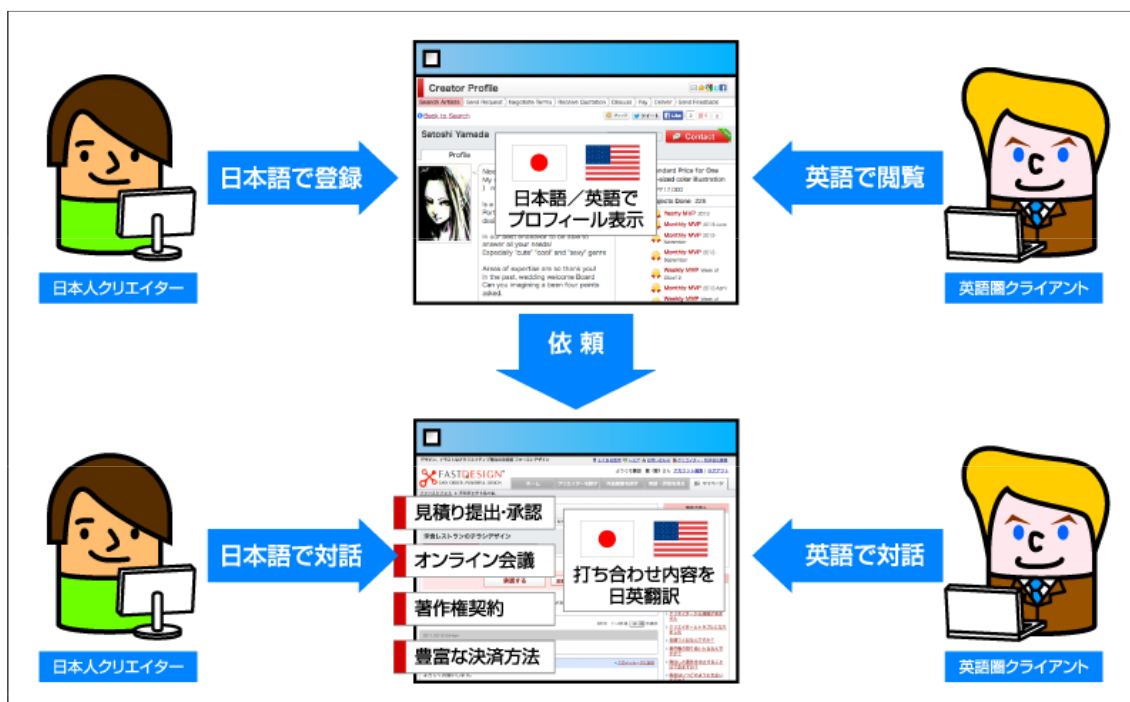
日本語で登録

Creator Profile

Search Artists | Send Request | Negotiate Terms | Receive Quotation | Discuss | Pay | Deliver | Send Feedback

Back to Search

Satoshi Yamada

Contact

Profile

日本語／英語で
プロフィール表示

Especially "cute" "cool" and "sexy" genre

Areas of expertise are so thank you!
In the past, wedding welcome Board
Can you imagining a been four points
asked.

Monthly MVP
Monthly MVP
Monthly MVP
Weekly MVP
Weekly MVP

英語で閲覧

日本人クリエイター

英語圏クライアント

依頼

日本語で対話

FASTDESIGN

見積り提出・承認

オンライン会議

著作権契約

豊富な決済方法

打ち合わせ内容を
日英翻訳

英語で対話

日本人クリエイター

英語圏クライアント